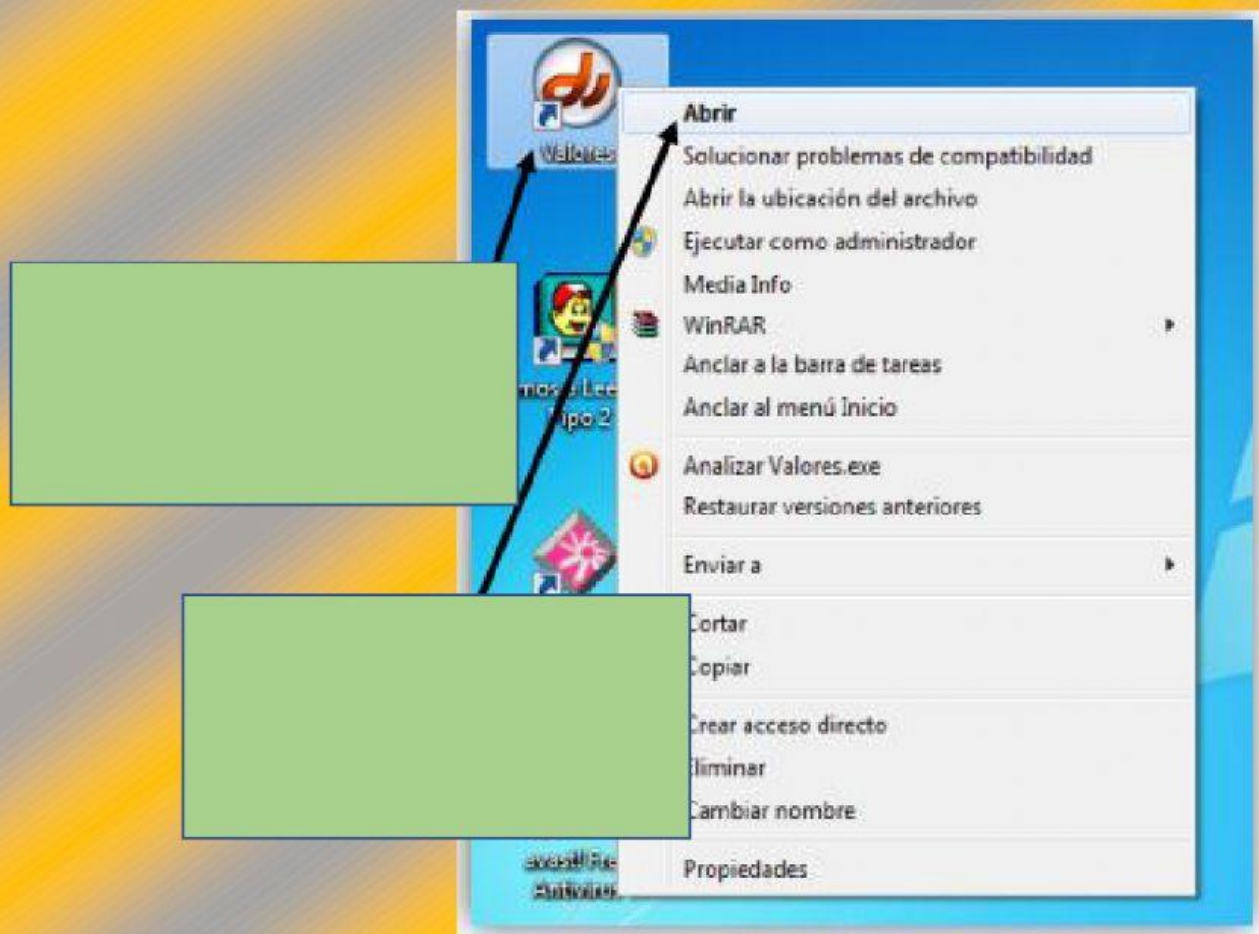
Valores

Abrir
Solucionar problemas de compatibilidad
Abrir la ubicación del archivo
Ejecutar como administrador
Media Info
WinRAR
Anclar a la barra de tareas
Anclar al menú Inicio
Analizar Valores.exe
Restaurar versiones anteriores
Enviar a
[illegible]ortar
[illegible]opiar
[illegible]rear acceso directo
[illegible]liminar
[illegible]ambiar nombre
Propiedades

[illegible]mos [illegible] Lee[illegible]
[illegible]ipo 2

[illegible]
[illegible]